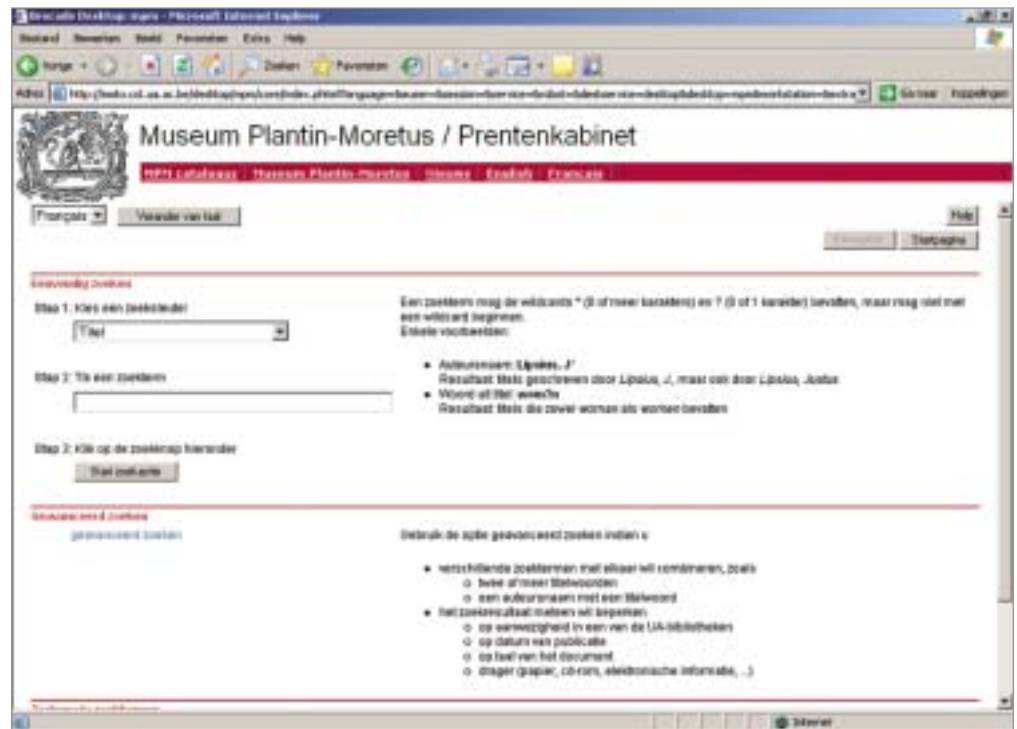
Brocade Desktop zoeken - Microsoft Internet Explorer

Bestand Bewerken Beeld Favorieten Extra Help

Vorige Zoeken Favorieten

Adres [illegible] Ga naar Koppelingen

Museum Plantin-Moretus / Prentenkabinet

MPM catalogus | Museum Plantin-Moretus | Vorige | English | Français

Français Verander van taal

Help

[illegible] Startpagina

Eenvoudig zoeken

Stap 1: Kies een zoekveld

Titel

Stap 2: Tik een zoekterm

Stap 3: Klik op de zoekknop hieronder

Start zoekactie

Een zoekterm mag de wildcards * (0 of meer karakters) en ? (0 of 1 karakter) bevatten, maar mag niet met een wildcard beginnen.
Enkele voorbeelden:

- Auteursnaam: Lipsius, J*
Resultaat: titels geschreven door Lipsius, J, maar ook door Lipsius, Justus
- Woord uit titel: wom?n
Resultaat: titels die zowel woman als women bevatten

Geavanceerd zoeken

geavanceerd zoeken

Gebruik de optie geavanceerd zoeken indien u

- verschillende zoektermen met elkaar wil combineren, zoals
  - twee of meer titelwoorden
  - een auteursnaam met een titelwoord
- het zoekresultaat verder wil beperken
  - op aanwezigheid in een van de UA-bibliotheken
  - op datum van publicatie
  - op taal van het document
  - drager (papier, cd-rom, elektronische informatie, ...)

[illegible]

Internet